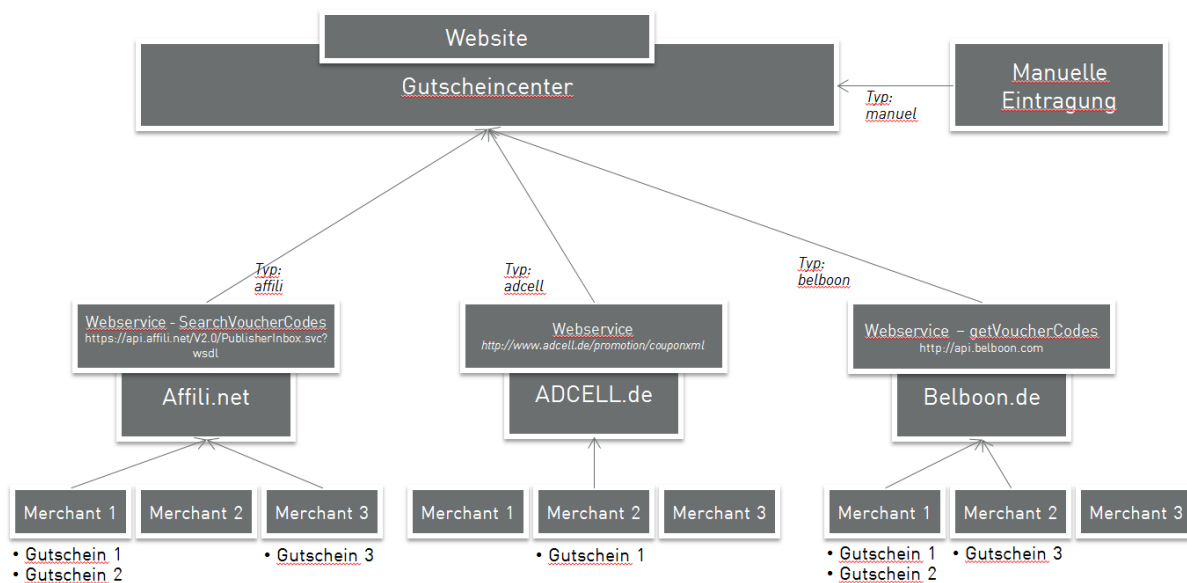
Website

Gutscheincenter

Manuelle Eintragung

Typ: manuel

Typ: affili

Typ: adcell

Typ: belboon

Webservice - SearchVoucherCodes
https://api.affili.net/V2.0/PublisherInbox.svc?wsdl

Affili.net

Webservice
http://www.adcell.de/promotion/couponxml

ADCELL.de

Webservice – getVoucherCodes
http://api.belboon.com

Belboon.de

Merchant 1

Merchant 2

Merchant 3

• Gutschein 1
• Gutschein 2

• Gutschein 3

Merchant 1

Merchant 2

Merchant 3

• Gutschein 1

Merchant 1

Merchant 2

Merchant 3

• Gutschein 1
• Gutschein 2

• Gutschein 3